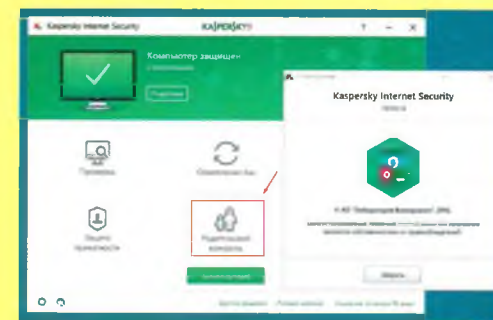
Kaspersky Internet Security
KASPERSKY
?
Компьютер защищен
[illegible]
Подробнее
Проверка
Обновление баз
Защита приватности
Родительский контроль
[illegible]
Kaspersky Internet Security
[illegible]
© АО "Лаборатория Касперского", 2016
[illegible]
Закрыть
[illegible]